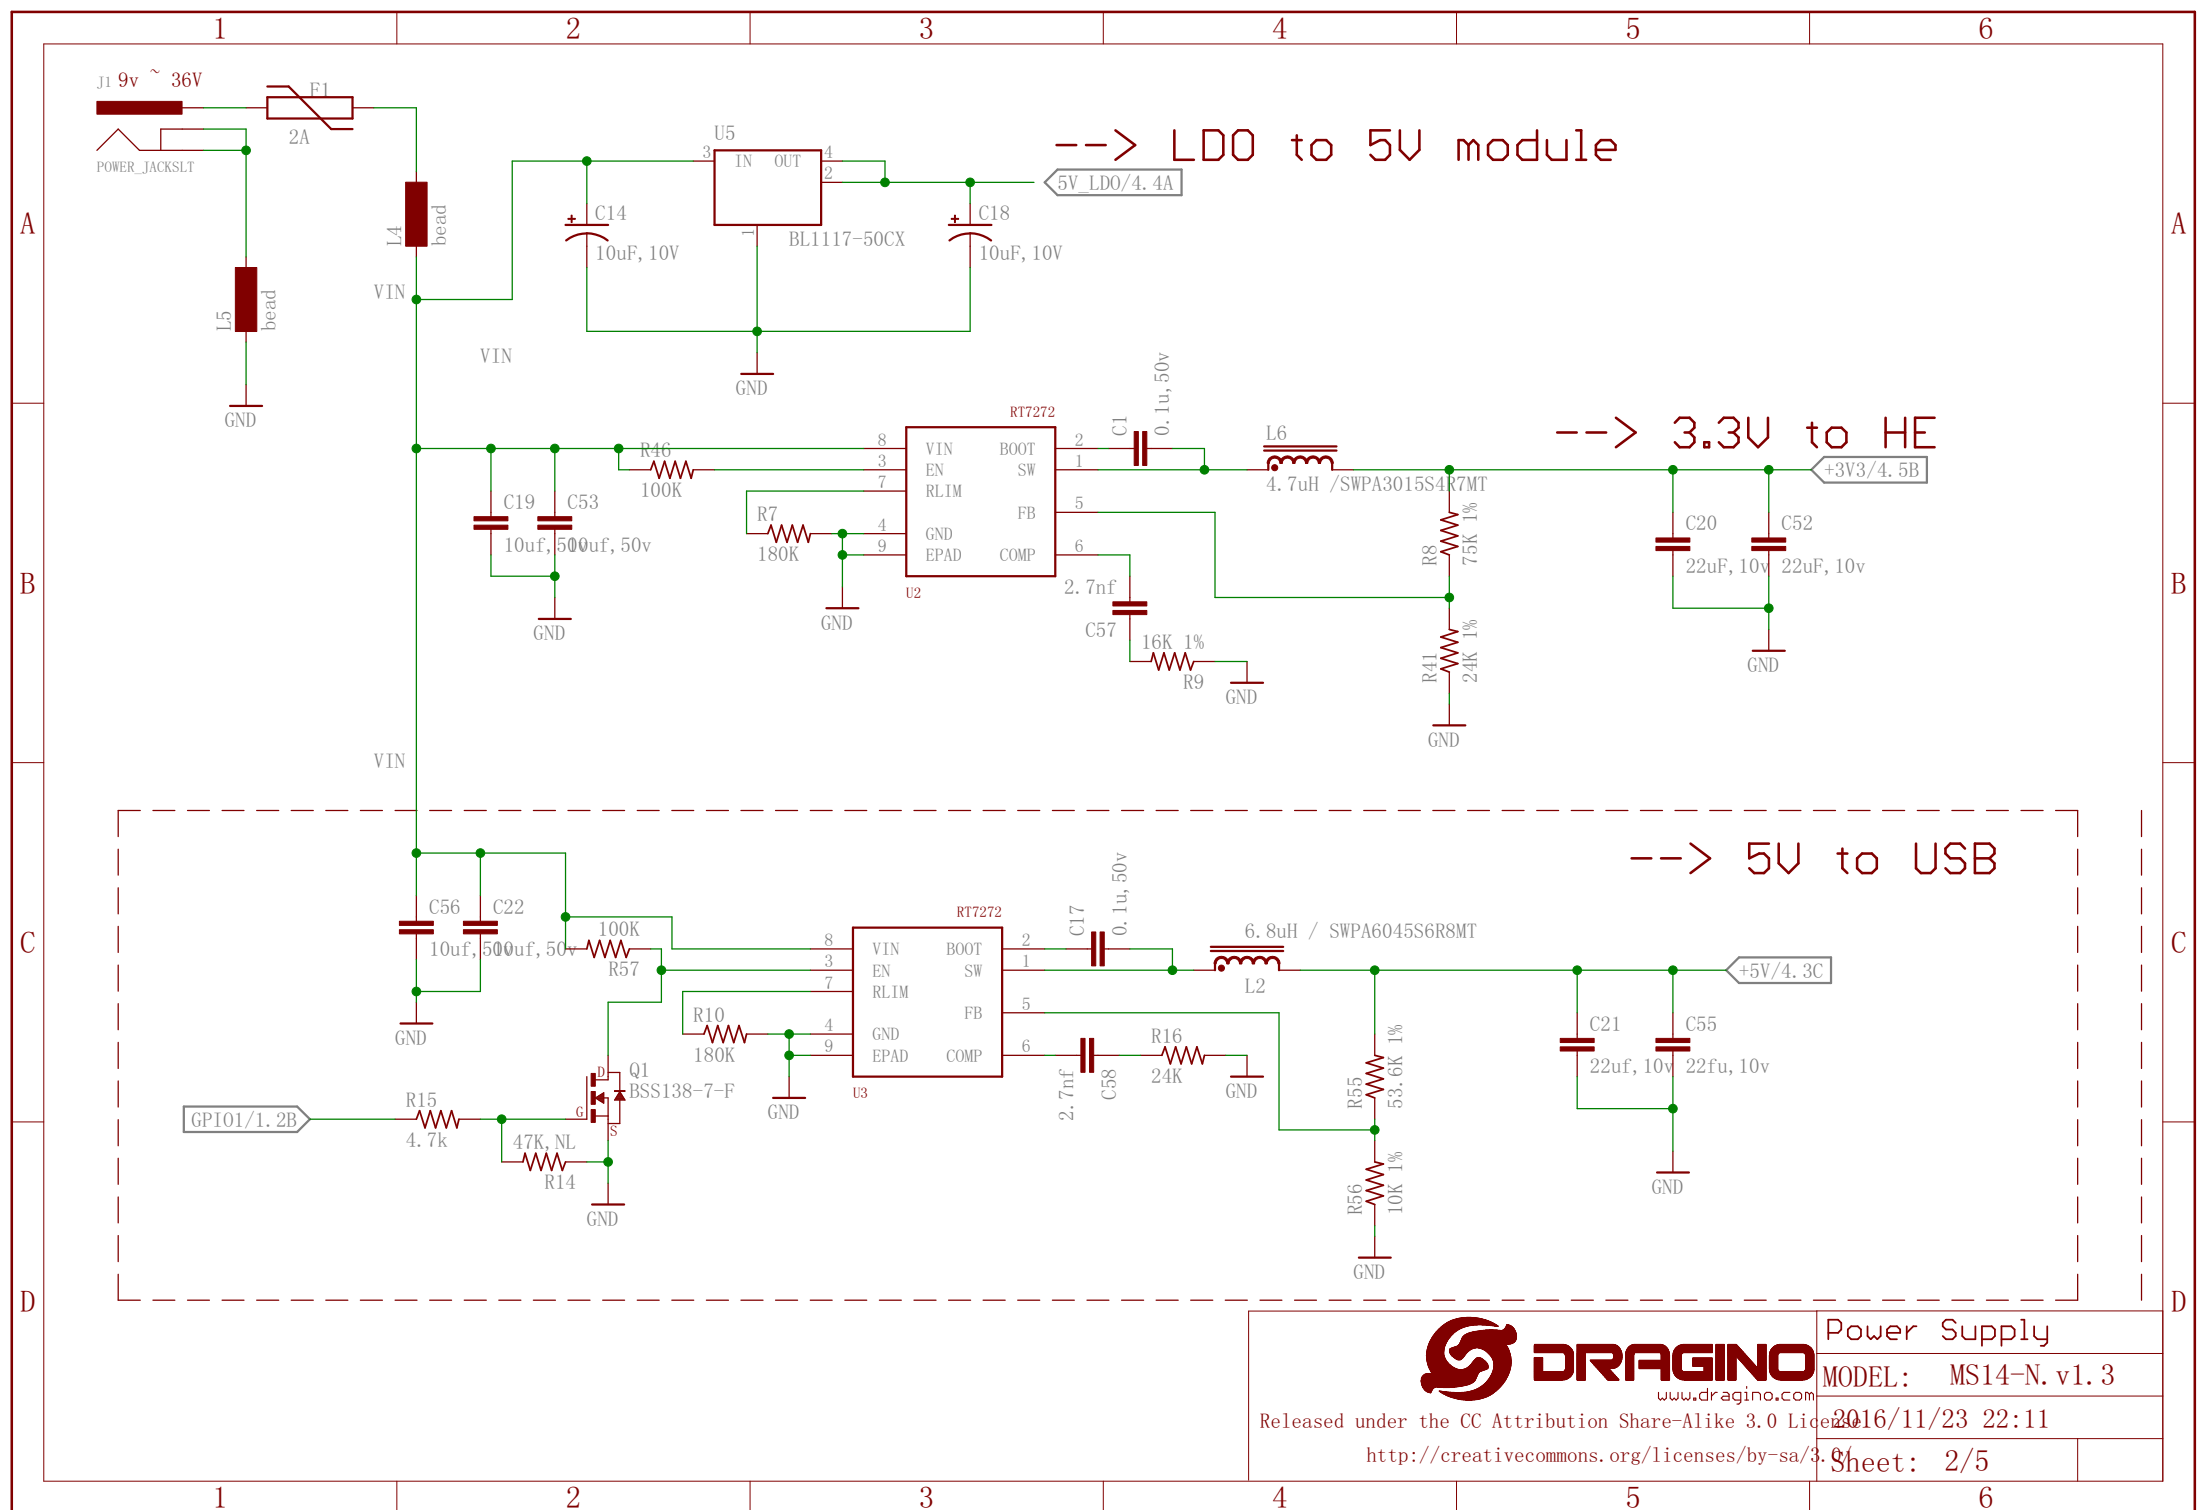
1 2 3 4 5 6

A B C D

J1 9v ~ 36V
F1
2A
POWER_JACKSLT
L4 bead
L5 bead
VIN
GND
U5
3 IN OUT 4
2
1
BL1117-50CX
C14 10uF, 10V
C18 10uF, 10V
GND
--> LDO to 5V module
5V_LDO/4.4A

VIN
RT7272
8 VIN BOOT 2
3 EN SW 1
7 RLIM
FB 5
4 GND
9 EPAD COMP 6
U2
R46 100K
R7 180K
C19 10uf, 50v
C53 10uf, 50v
GND
GND
C1 0.1u, 50v
L6 4.7uH /SWPA3015S4R7MT
--> 3.3V to HE
+3V3/4.5B
R8 75K 1%
R41 24K 1%
2.7nf C57
16K 1% R9
GND
GND
C20 22uF, 10v
C52 22uF, 10v
GND

VIN
--> 5V to USB
C56 10uf, 50v
C22 10uf, 50v
GND
100K R57
RT7272
8 VIN BOOT 2
3 EN SW 1
7 RLIM
FB 5
4 GND
9 EPAD COMP 6
U3
R10 180K
GND
C17 0.1u, 50v
6.8uH / SWPA6045S6R8MT
L2
+5V/4.3C
2.7nf C58
R16 24K
GND
R55 53.6K 1%
R56 10K 1%
GND
C21 22uf, 10v
C55 22fu, 10v
GND
GPIO1/1.2B
R15 4.7k
47K, NL R14
Q1 BSS138-7-F
D G S
GND

DRAGINO
www.dragino.com
Released under the CC Attribution Share-Alike 3.0 License
http://creativecommons.org/licenses/by-sa/3.0/
Power Supply
MODEL: MS14-N.v1.3
2016/11/23 22:11
Sheet: 2/5